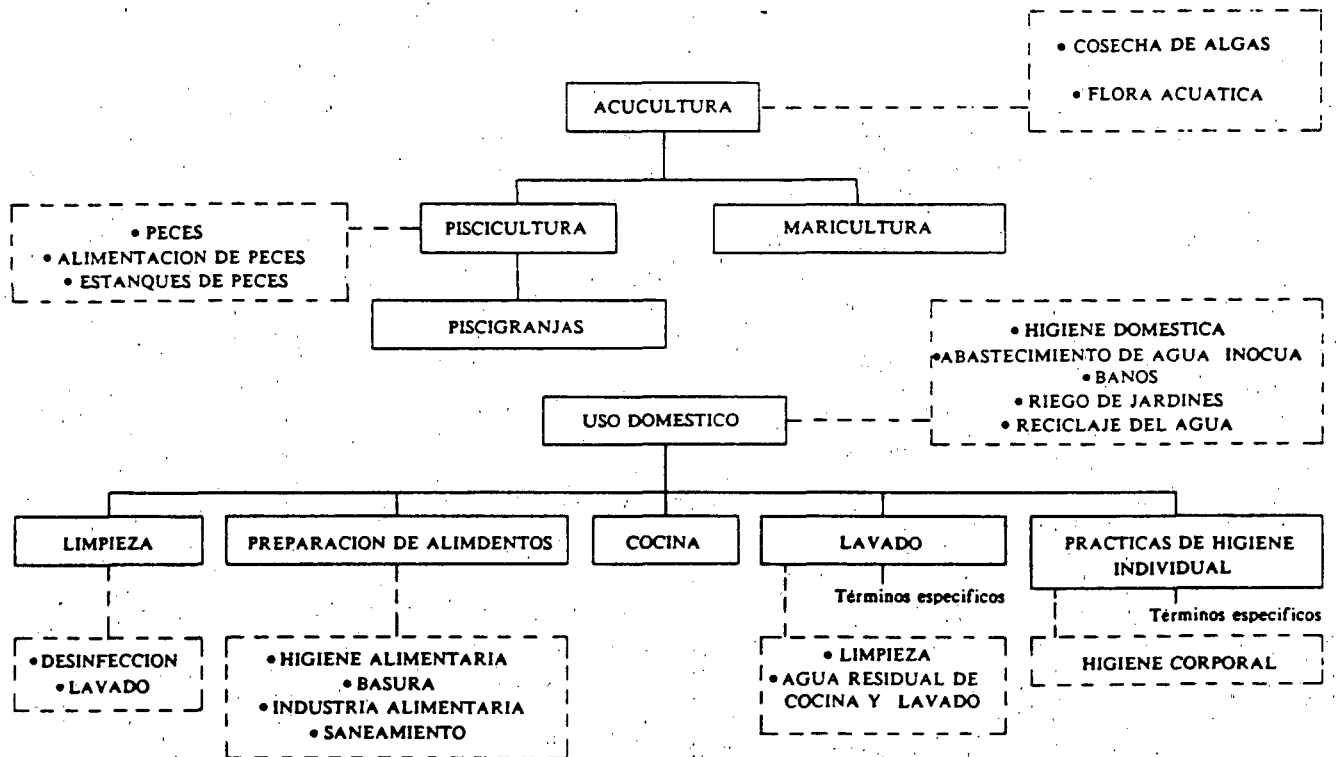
• COSECHA DE ALGAS
• FLORA ACUATICA

ACUCULTURA

• PECES
• ALIMENTACION DE PECES
• ESTANQUES DE PECES

PISCICULTURA

MARICULTURA

PISCIGRANJAS

• HIGIENE DOMESTICA
•ABASTECIMIENTO DE AGUA INOCUA
• BANOS
• RIEGO DE JARDINES
• RECICLAJE DEL AGUA

USO DOMESTICO

LIMPIEZA

PREPARACION DE ALIMDENTOS

COCINA

LAVADO

PRACTICAS DE HIGIENE INDIVIDUAL

Términos especificos

Términos especificos

•DESINFECCION
•LAVADO

• HIGIENE ALIMENTARIA
• BASURA
• INDUSTRIA ALIMENTARIA
• SANEAMIENTO

• LIMPIEZA
• AGUA RESIDUAL DE COCINA Y LAVADO

HIGIENE CORPORAL